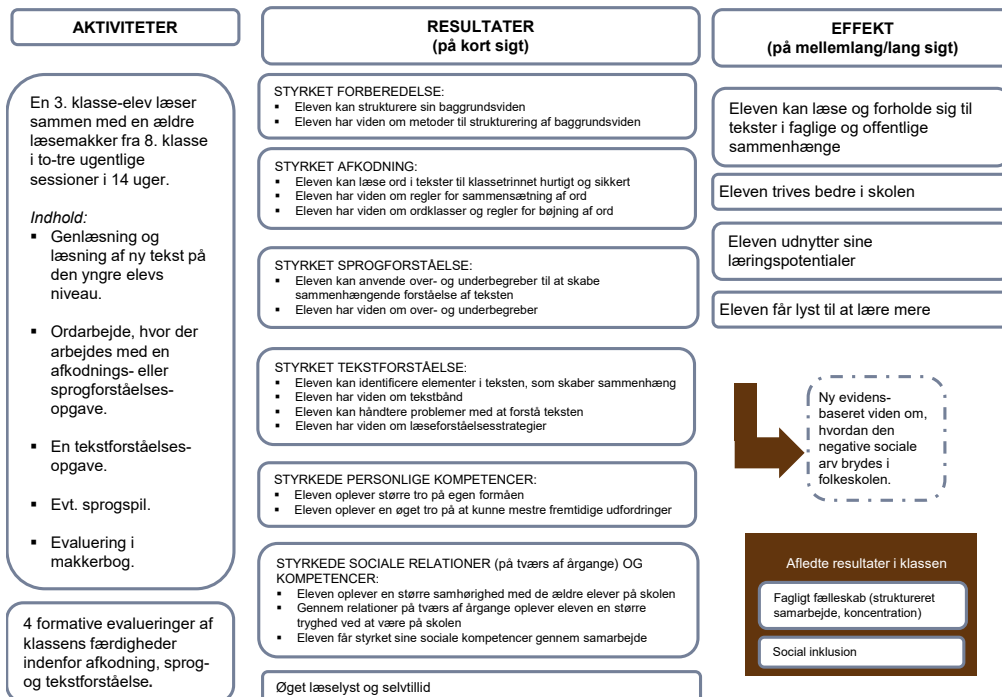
AKTIVITETER

RESULTATER
(på kort sigt)

EFFEKT
(på mellemlang/lang sigt)

En 3. klasse-elev læser sammen med en ældre læsemakker fra 8. klasse i to-tre ugentlige sessioner i 14 uger.

*Indhold:*
- Genlæsning og læsning af ny tekst på den yngre elevs niveau.
- Ordarbejde, hvor der arbejdes med en afkodnings- eller sprogforståelsesopgave.
- En tekstforståelsesopgave.
- Evt. sprogspil.
- Evaluering i makkerbog.

4 formative evalueringer af klassens færdigheder indenfor afkodning, sprog- og tekstforståelse.

STYRKET FORBEREDELSE:
- Eleven kan strukturere sin baggrundsviden
- Eleven har viden om metoder til strukturering af baggrundsviden

STYRKET AFKODNING:
- Eleven kan læse ord i tekster til klassetrinnet hurtigt og sikkert
- Eleven har viden om regler for sammensætning af ord
- Eleven har viden om ordklasser og regler for bøjning af ord

STYRKET SPROGFORSTÅELSE:
- Eleven kan anvende over- og underbegreber til at skabe sammenhængende forståelse af teksten
- Eleven har viden om over- og underbegreber

STYRKET TEKSTFORSTÅELSE:
- Eleven kan identificere elementer i teksten, som skaber sammenhæng
- Eleven har viden om tekstbånd
- Eleven kan håndtere problemer med at forstå teksten
- Eleven har viden om læseforståelsesstrategier

STYRKEDE PERSONLIGE KOMPETENCER:
- Eleven oplever større tro på egen formåen
- Eleven oplever en øget tro på at kunne mestre fremtidige udfordringer

STYRKEDE SOCIALE RELATIONER (på tværs af årgange) OG KOMPETENCER:
- Eleven oplever en større samhørighed med de ældre elever på skolen
- Gennem relationer på tværs af årgange oplever eleven en større tryghed ved at være på skolen
- Eleven får styrket sine sociale kompetencer gennem samarbejde

Øget læselyst og selvtillid

Eleven kan læse og forholde sig til tekster i faglige og offentlige sammenhænge

Eleven trives bedre i skolen

Eleven udnytter sine læringspotentialer

Eleven får lyst til at lære mere

Ny evidensbaseret viden om, hvordan den negative sociale arv brydes i folkeskolen.

Afledte resultater i klassen

Fagligt fællesskab (struktureret samarbejde, koncentration)

Social inklusion